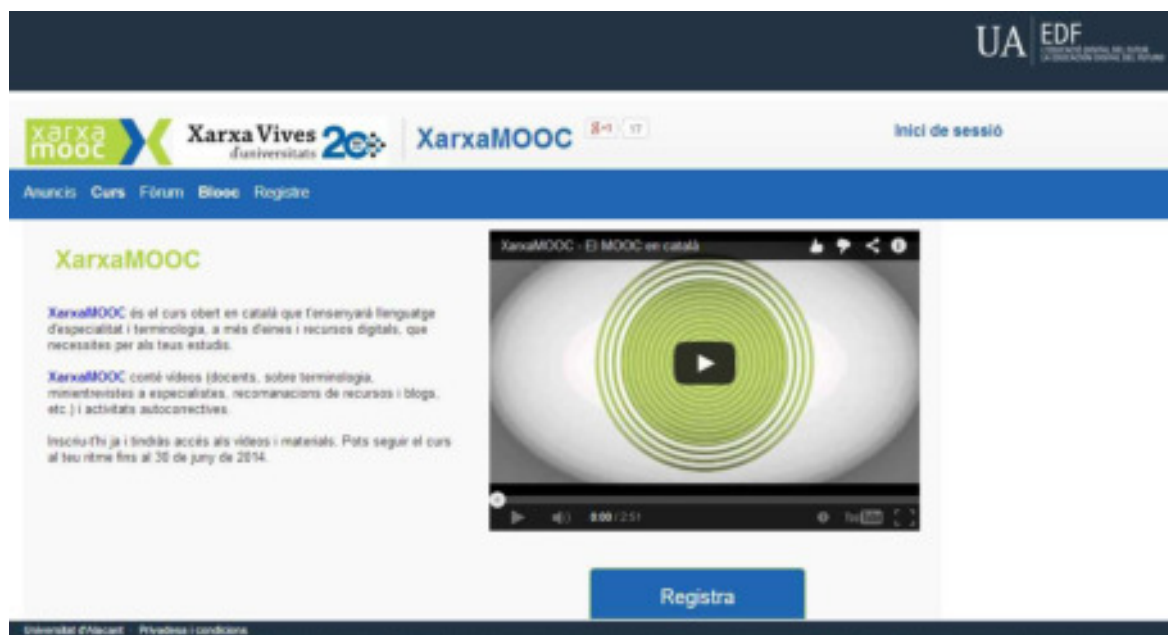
UA EDF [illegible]

xarxa mooc Xarxa Vives d'universitats 20 XarxaMOOC 8+1 17

Inici de sessió

Anuncis Curs Fòrum Blocs Registre

XarxaMOOC

XarxaMOOC és el curs obert en català que t'ensenyarà llenguatge d'especialitat i terminologia, a més d'eines i recursos digitals, que necessites per als teus estudis.

XarxaMOOC conté vídeos (docents, sobre terminologia, minientrevistes a especialistes, recomanacions de recursos i blogs, etc.) i activitats autocorrectives.

Inscriu-t'hi ja i tindràs accés als vídeos i materials. Pots seguir el curs al teu ritme fins al 30 de juny de 2014.

XarxaMOOC - El MOOC en català

0:00 / 2:51

Registra

Universitat d'Alacant Privadesa i condicions